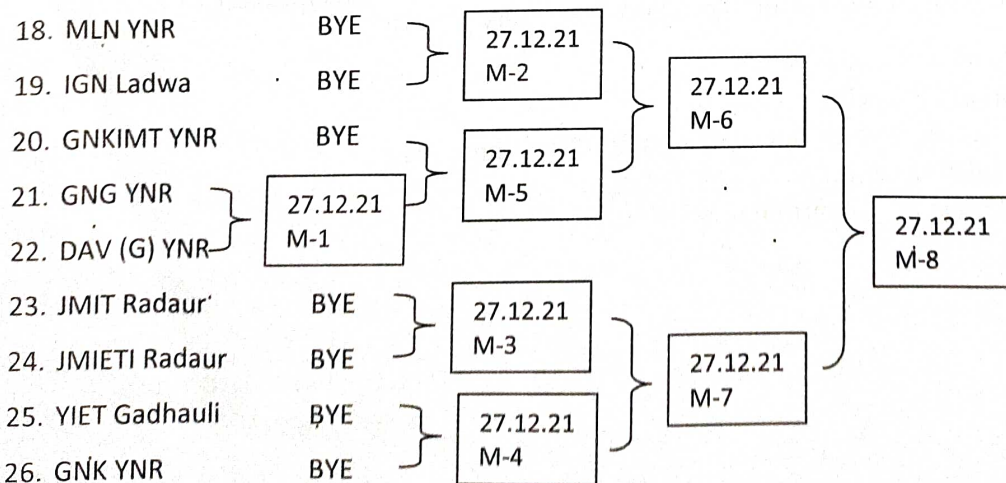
18. MLN YNR BYE

19. IGN Ladwa BYE

20. GNKIMT YNR BYE

21. GNG YNR

22. DAV (G) YNR

23. JMIT Radaur BYE

24. JMIETI Radaur BYE

25. YIET Gadhauli BYE

26. GNK YNR BYE

27.12.21
M-2

27.12.21
M-5

27.12.21
M-1

27.12.21
M-3

27.12.21
M-4

27.12.21
M-6

27.12.21
M-7

27.12.21
M-8